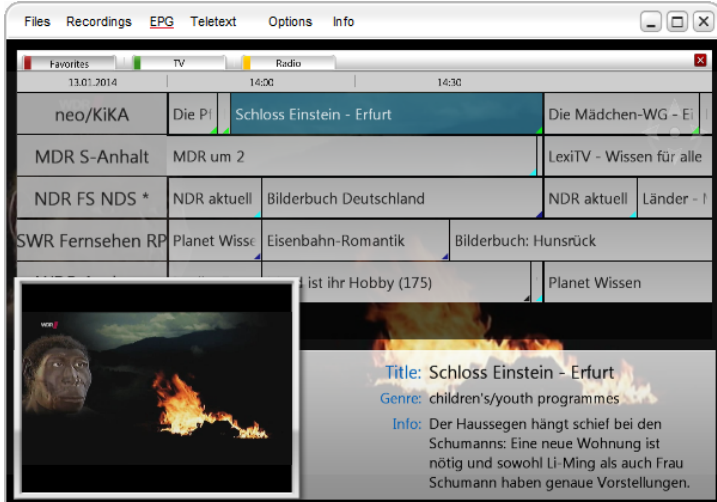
Files Recordings EPG Teletext Options Info

Favorites TV Radio

13.01.2014 14:00 14:30

| neo/KiKA | Die P | Schloss Einstein - Erfurt | Die Mädchen-WG - E |
|---|---|---|---|
| MDR S-Anhalt | MDR um 2 | | LexiTV - Wissen für alle |
| NDR FS NDS * | NDR aktuell | Bilderbuch Deutschland | NDR aktuell | Länder - |
| SWR Fernsehen RP | Planet Wiss | Eisenbahn-Romantik | Bilderbuch: Hunsrück |
| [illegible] | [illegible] | ist ihr Hobby (175) | Planet Wissen |

WDR

Title: Schloss Einstein - Erfurt
Genre: children's/youth programmes
Info: Der Haussegen hängt schief bei den Schumanns: Eine neue Wohnung ist nötig und sowohl Li-Ming als auch Frau Schumann haben genaue Vorstellungen.